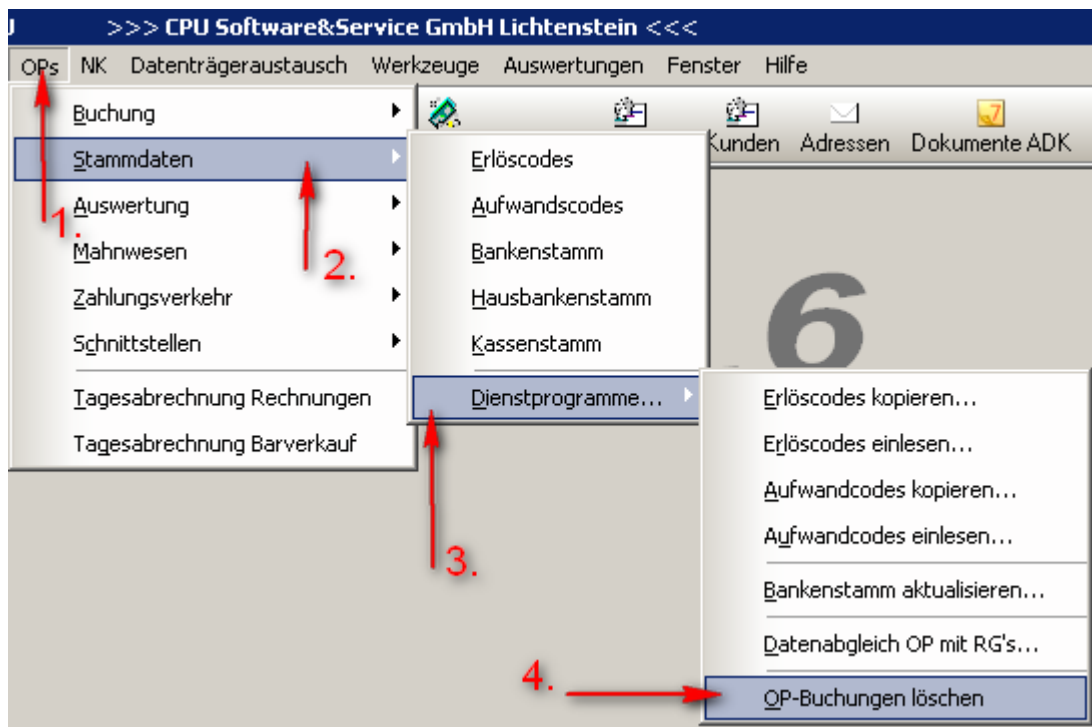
>>> CPU Software&Service GmbH Lichtenstein <<<

OPs NK Datenträgeraustausch Werkzeuge Auswertungen Fenster Hilfe

Buchung
Stammdaten
Auswertung
Mahnwesen
Zahlungsverkehr
Schnittstellen
Tagesabrechnung Rechnungen
Tagesabrechnung Barverkauf

Kunden Adressen Dokumente ADK

Erlöscodes
Aufwandscodes
Bankenstamm
Hausbankenstamm
Kassenstamm
Dienstprogramme...

Erlöscodes kopieren...
Erlöscodes einlesen...
Aufwandcodes kopieren...
Aufwandcodes einlesen...
Bankenstamm aktualisieren...
Datenabgleich OP mit RG's...
OP-Buchungen löschen

1.
2.
3.
4.
6